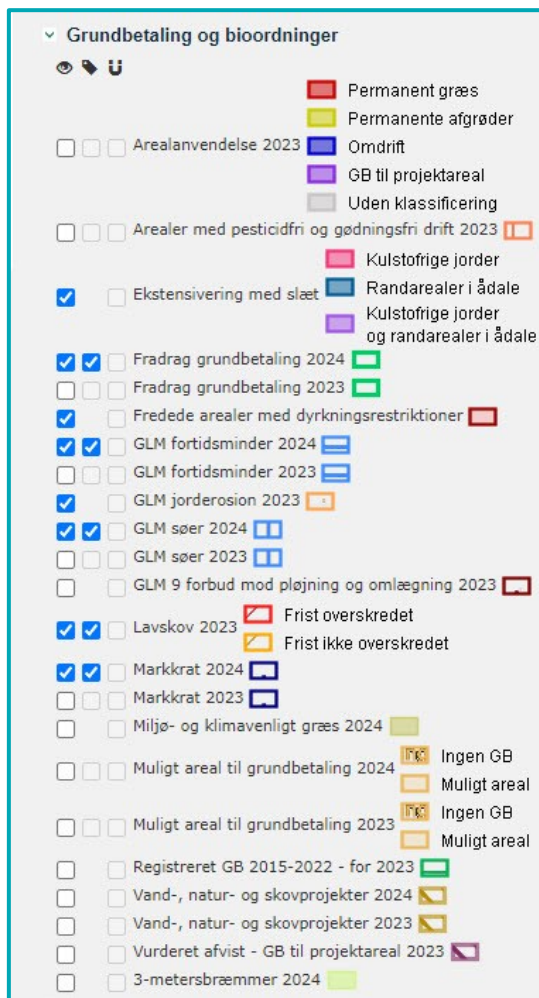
Grundbetaling og bioordninger

Arealanvendelse 2023
Permanent græs
Permanente afgrøder
Omdrift
GB til projektareal
Uden klassificering

Arealer med pesticidfri og gødningsfri drift 2023

Ekstensivering med slæt
Kulstofrige jorder
Randarealer i ådale
Kulstofrige jorder og randarealer i ådale

Fradrag grundbetaling 2024
Fradrag grundbetaling 2023
Fredede arealer med dyrkningsrestriktioner
GLM fortidsminder 2024
GLM fortidsminder 2023
GLM jorderosion 2023
GLM søer 2024
GLM søer 2023
GLM 9 forbud mod pløjning og omlægning 2023

Lavskov 2023
Frist overskredet
Frist ikke overskredet

Markkrat 2024
Markkrat 2023
Miljø- og klimavenligt græs 2024

Muligt areal til grundbetaling 2024
Ingen GB
Muligt areal

Muligt areal til grundbetaling 2023
Ingen GB
Muligt areal

Registreret GB 2015-2022 - for 2023
Vand-, natur- og skovprojekter 2024
Vand-, natur- og skovprojekter 2023
Vurderet afvist - GB til projektareal 2023
3-metersbræmmer 2024